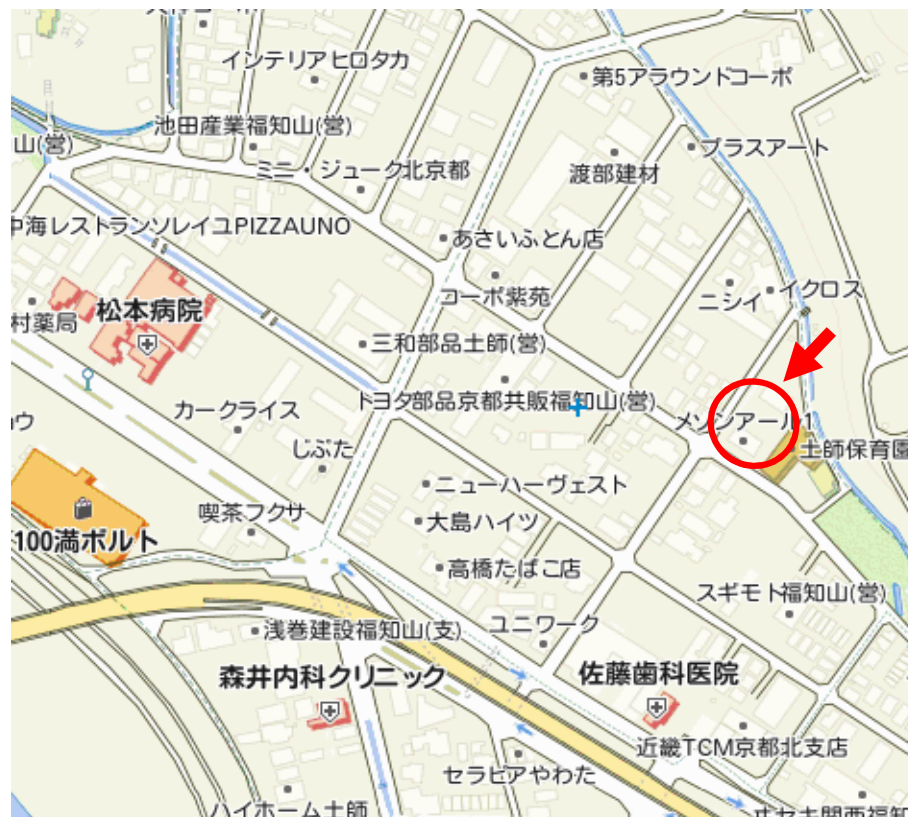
インテリアヒロタカ
第5アラウンドコーポ
池田産業福知山(営)
山(営)
プラスアート
ミニ・ジューク北京都
渡部建材
中海レストランソレイユPIZZAUNO
あさいふとん店
コーポ紫苑
ニシイ
イクロス
村薬局
松本病院
三和部品土師(営)
トヨタ部品京都共販福知山(営)
カークライス
メゾンアール1
土師保育園
ウ
じぶた
ニューハーヴェスト
喫茶フクサ
大島ハイツ
100満ボルト
高橋たばこ店
スギモト福知山(営)
浅巻建設福知山(支)
ユニワーク
森井内科クリニック
佐藤歯科医院
近畿TCM京都北支店
セラピアやわた
ハイホーム土師